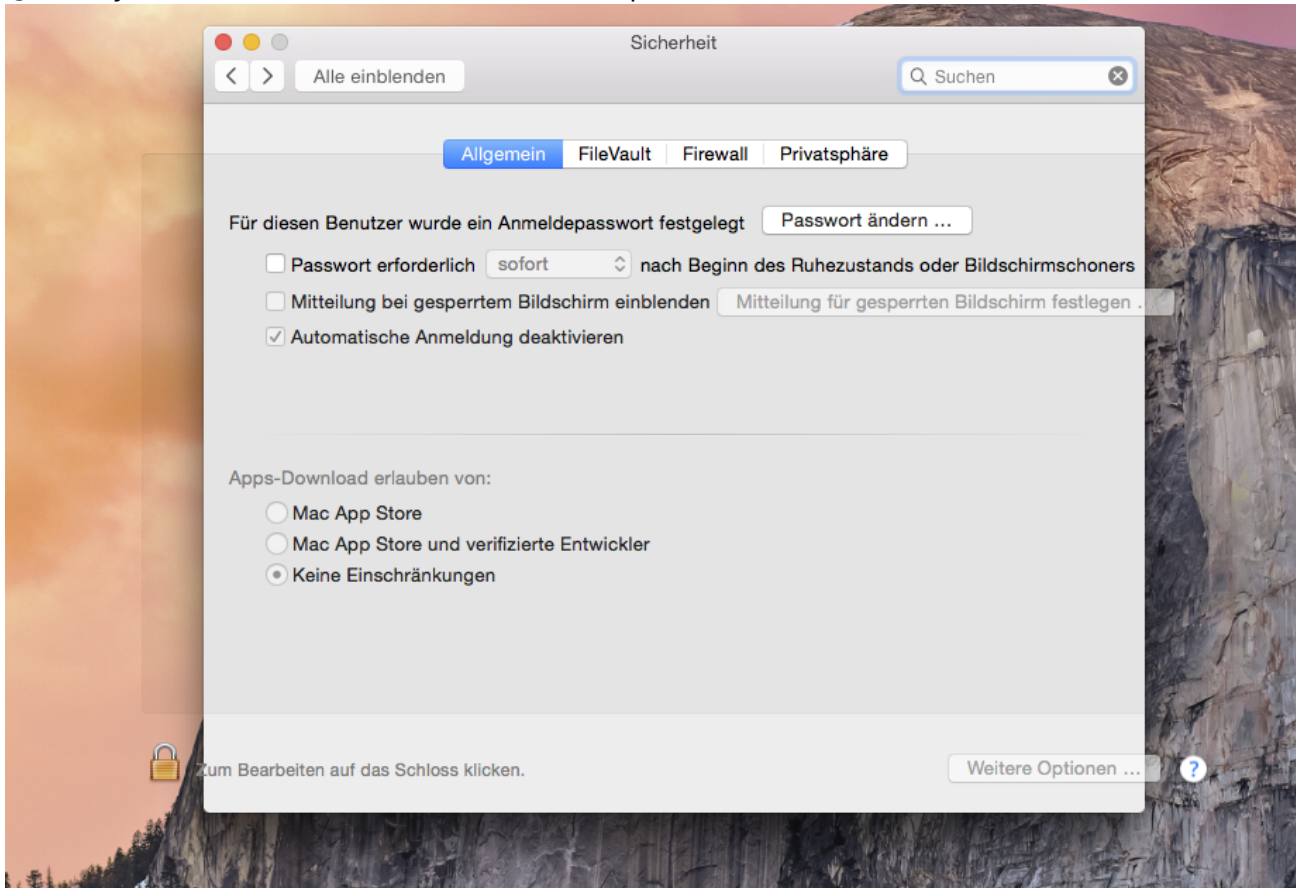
Sicherheit

Alle einblenden

Suchen

Allgemein FileVault Firewall Privatsphäre

Für diesen Benutzer wurde ein Anmeldepasswort festgelegt Passwort ändern ...

Passwort erforderlich sofort nach Beginn des Ruhezustands oder Bildschirmschoners

Mitteilung bei gesperrtem Bildschirm einblenden Mitteilung für gesperrten Bildschirm festlegen .

Automatische Anmeldung deaktivieren

Apps-Download erlauben von:

Mac App Store

Mac App Store und verifizierte Entwickler

Keine Einschränkungen

Zum Bearbeiten auf das Schloss klicken.

Weitere Optionen ...

?